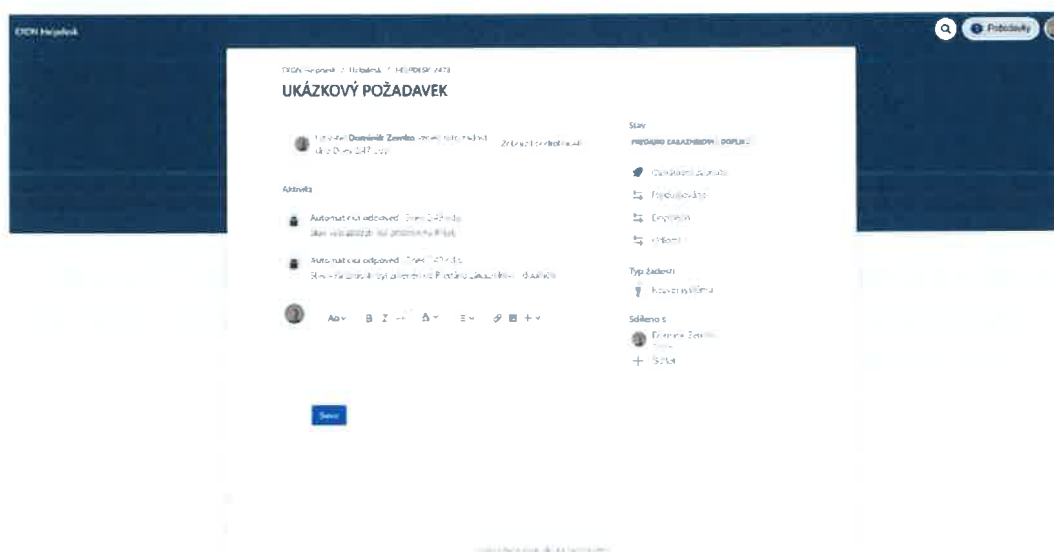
OXON Helpdesk

Požadavky

OXON Helpdesk / Helpdesk / HELPDESK-2478

UKÁZKOVÝ POŽADAVEK

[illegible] Dominik Zavrko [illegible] Dnes 2:47 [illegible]

Zobrazit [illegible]

Aktivita

Automatická odpověď Dnes 2:48 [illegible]
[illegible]

Automatická odpověď Dnes 2:48 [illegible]
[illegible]

Aa B I A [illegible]

Save

Stav

PŘEDÁNO ZÁKAZNÍKOVI DOPLNIT

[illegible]

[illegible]

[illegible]

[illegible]

Typ žádosti

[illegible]

Sdíleno s

Dominik Zavrko

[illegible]

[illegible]